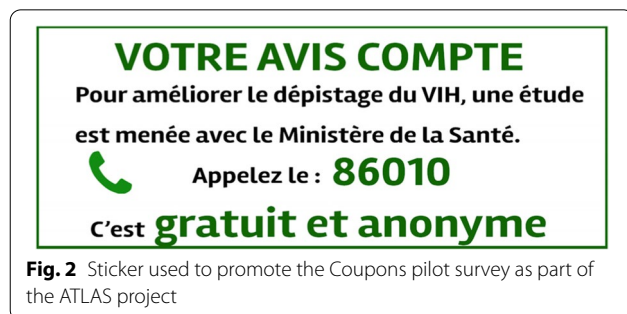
VOTRE AVIS COMPTE

Pour améliorer le dépistage du VIH, une étude est menée avec le Ministère de la Santé.

Appelez le : 86010

C'est gratuit et anonyme

**Fig. 2** Sticker used to promote the Coupons pilot survey as part of the ATLAS project